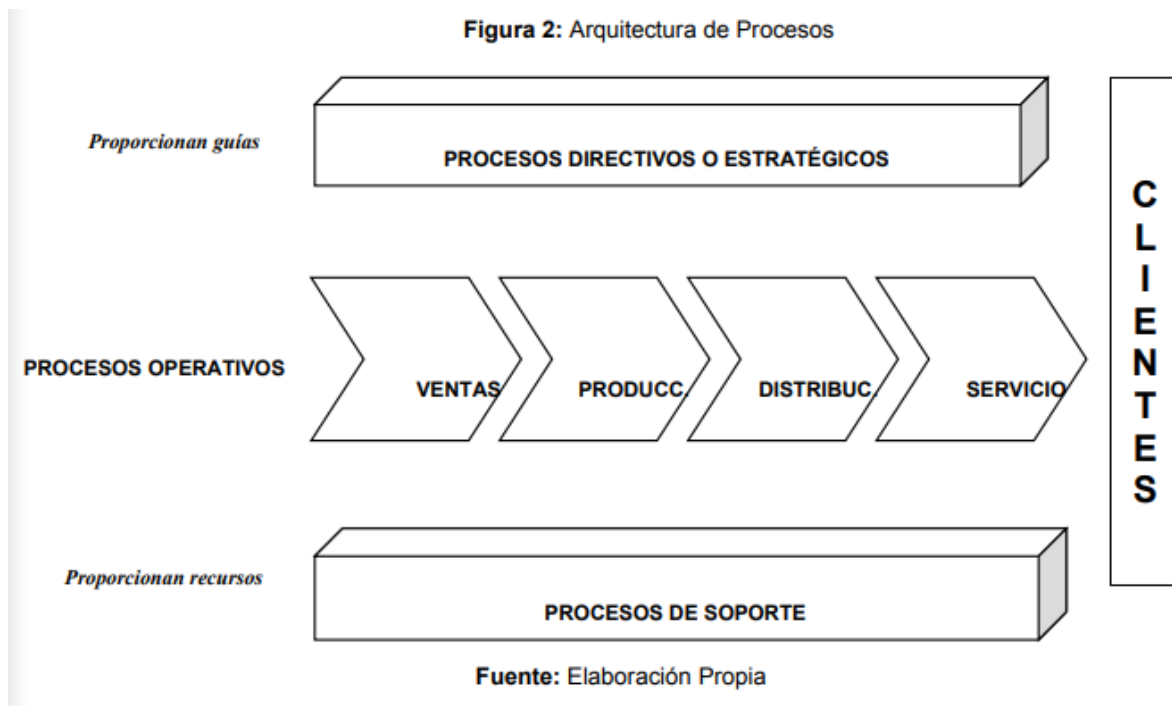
**Figura 2:** Arquitectura de Procesos

*Proporcionan guías*

PROCESOS DIRECTIVOS O ESTRATÉGICOS

CLIENTES

PROCESOS OPERATIVOS

VENTAS

PRODUCC.

DISTRIBUC.

SERVICIO

*Proporcionan recursos*

PROCESOS DE SOPORTE

**Fuente:** Elaboración Propia